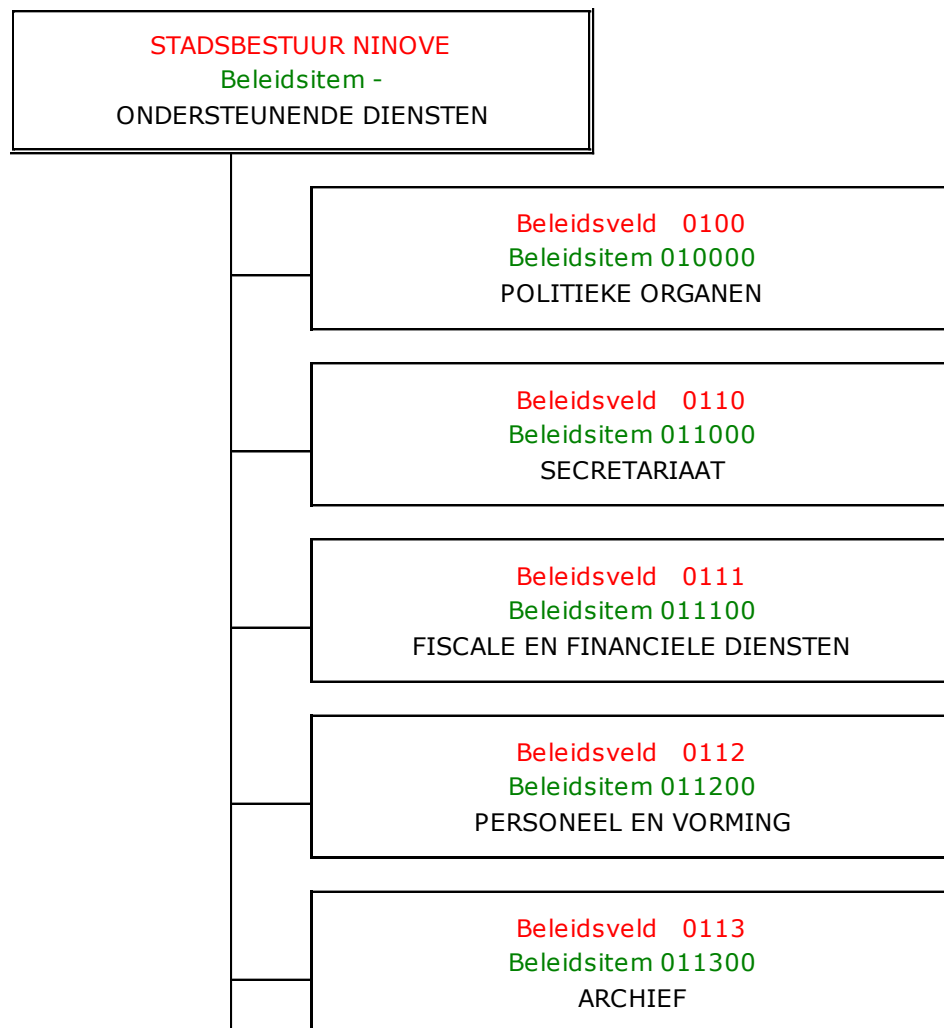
STADSBESTUUR NINOVE
Beleidsitem -
ONDERSTEUNENDE DIENSTEN

Beleidsveld 0100
Beleidsitem 010000
POLITIEKE ORGANEN

Beleidsveld 0110
Beleidsitem 011000
SECRETARIAAT

Beleidsveld 0111
Beleidsitem 011100
FISCALE EN FINANCIELE DIENSTEN

Beleidsveld 0112
Beleidsitem 011200
PERSONEEL EN VORMING

Beleidsveld 0113
Beleidsitem 011300
ARCHIEF